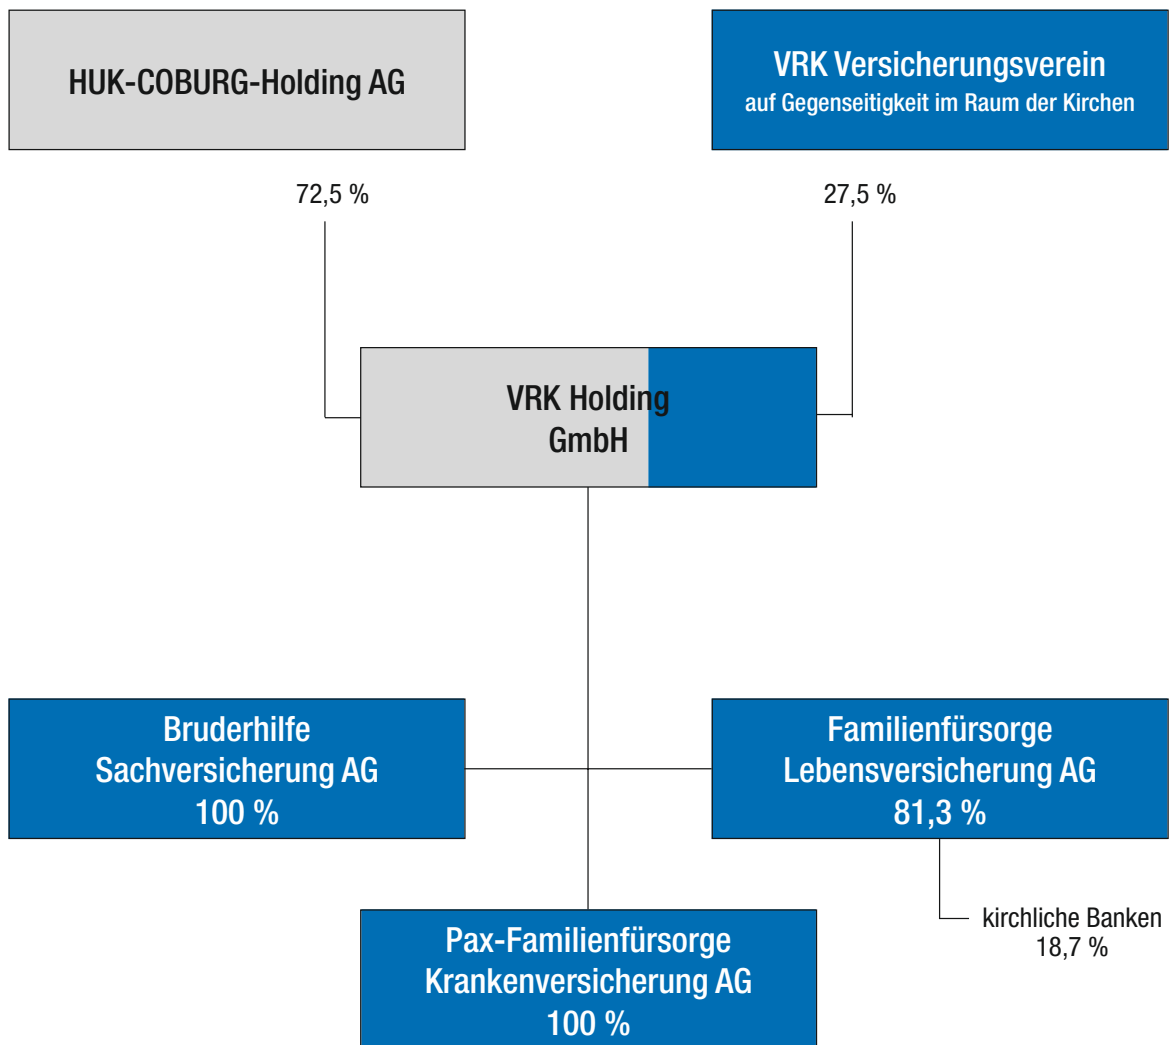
HUK-COBURG-Holding AG

VRK Versicherungsverein
auf Gegenseitigkeit im Raum der Kirchen

72,5 %

27,5 %

VRK Holding
GmbH

Bruderhilfe
Sachversicherung AG
100 %

Familienfürsorge
Lebensversicherung AG
81,3 %

kirchliche Banken
18,7 %

Pax-Familienfürsorge
Krankenversicherung AG
100 %